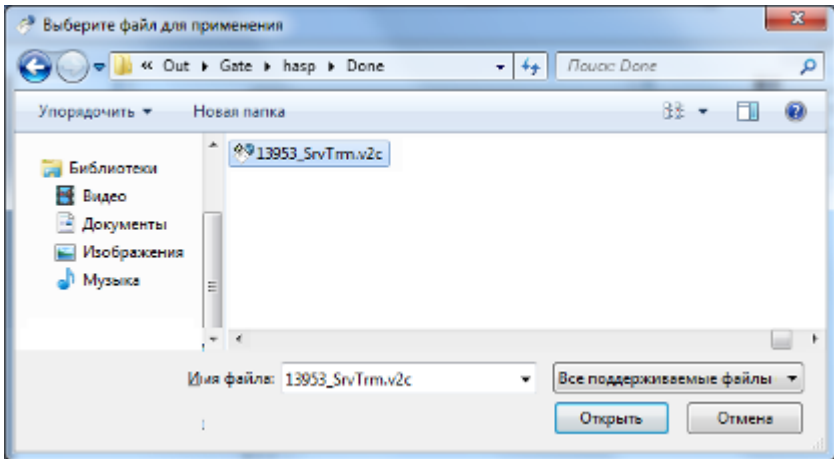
Выберите файл для применения

« Out ▸ Gate ▸ hasp ▸ Done

Поиск: Done

Упорядочить ▾

Новая папка

Библиотеки

Видео

Документы

Изображения

Музыка

13953_SrvTrm.v2c

Имя файла: 13953_SrvTrm.v2c

Все поддерживаемые файлы

Открыть

Отмена